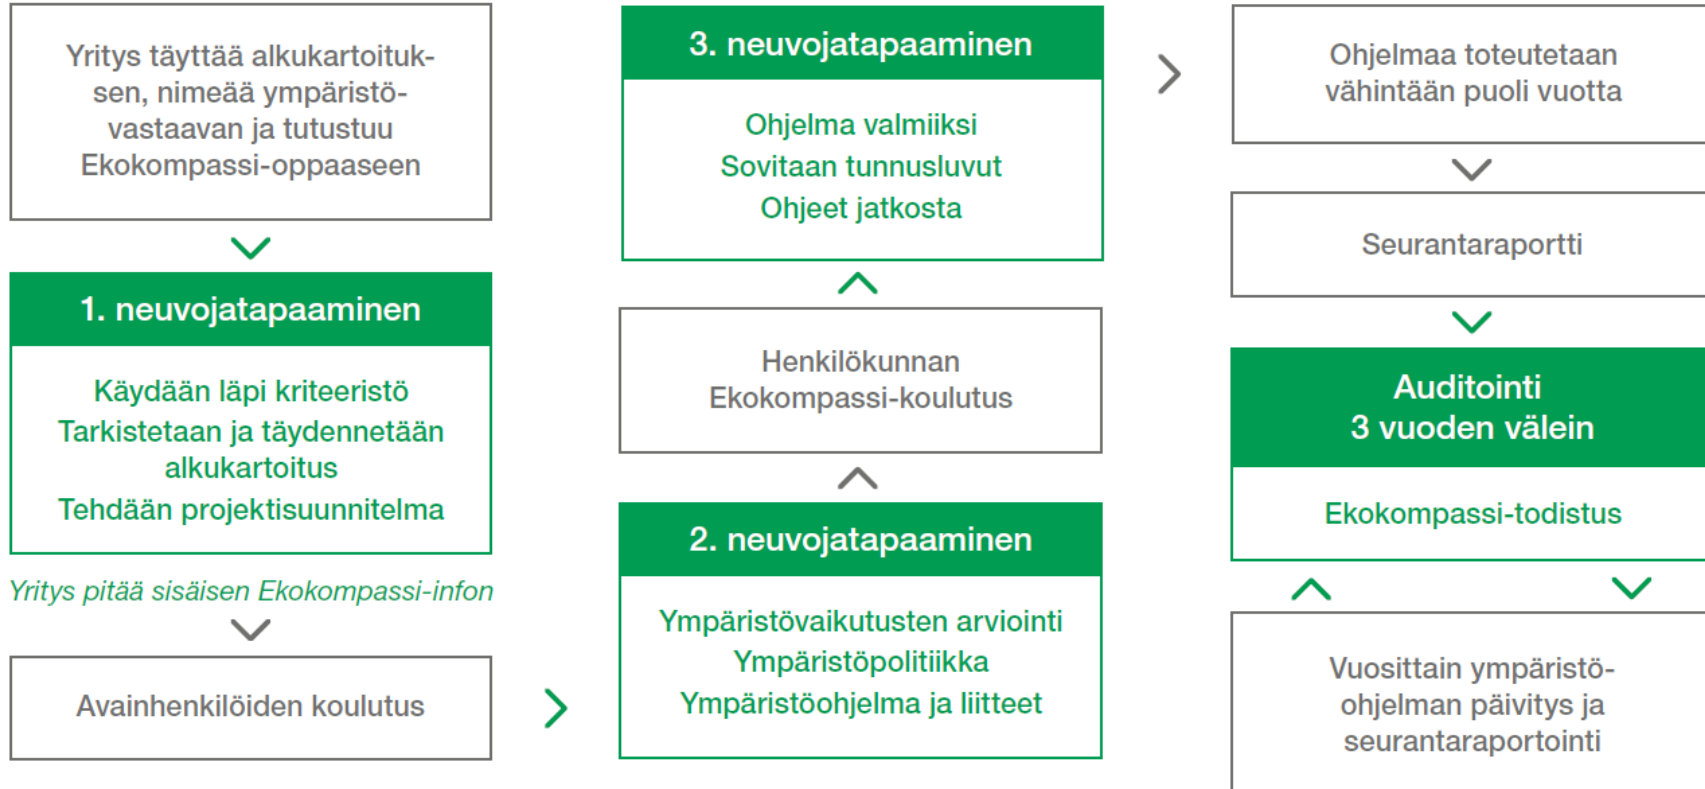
Yritys täyttää alkukartoituksen, nimeää ympäristövastaavan ja tutustuu Ekokompassi-oppaaseen

1. neuvojatapaaminen

Käydään läpi kriteeristö
Tarkistetaan ja täydennetään alkukartoitus
Tehdään projektisuunnitelma

Yritys pitää sisäisen Ekokompassi-infon

Avainhenkilöiden koulutus

2. neuvojatapaaminen

Ympäristövaikutusten arviointi
Ympäristöpolitiikka
Ympäristöohjelma ja liitteet

Henkilökunnan Ekokompassi-koulutus

3. neuvojatapaaminen

Ohjelma valmiiksi
Sovitaan tunnusluvut
Ohjeet jatkosta

Ohjelmaa toteutetaan vähintään puoli vuotta

Seurantaraportti

Auditointi
3 vuoden välein

Ekokompassi-todistus

Vuosittain ympäristöohjelman päivitys ja seurantaraportointi